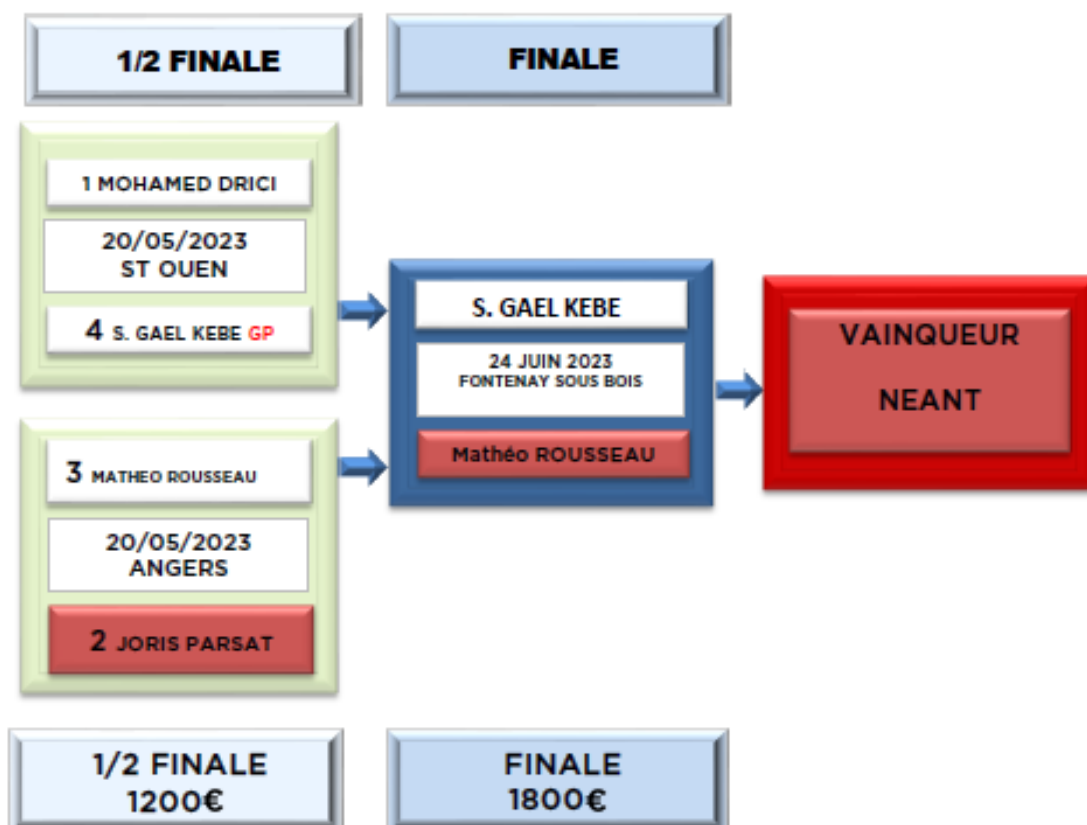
1/2 FINALE

FINALE

1 MOHAMED DRICI

20/05/2023
ST OUEN

4 S. GAEL KEBE GP

3 MATHEO ROUSSEAU

20/05/2023
ANGERS

2 JORIS PARSAT

S. GAEL KEBE

24 JUIN 2023
FONTENAY SOUS BOIS

Mathéo ROUSSEAU

VAINQUEUR

NEANT

1/2 FINALE
1200€

FINALE
1800€